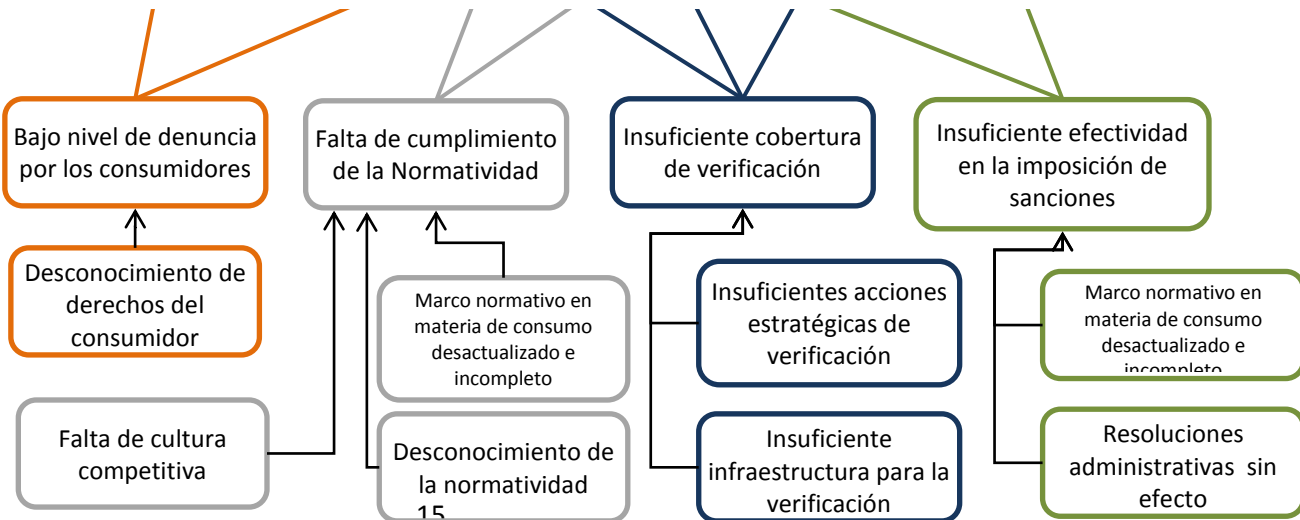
Bajo nivel de denuncia por los consumidores

Falta de cumplimiento de la Normatividad

Insuficiente cobertura de verificación

Insuficiente efectividad en la imposición de sanciones

Desconocimiento de derechos del consumidor

Marco normativo en materia de consumo desactualizado e incompleto

Insuficientes acciones estratégicas de verificación

Marco normativo en materia de consumo desactualizado e incompleto

Falta de cultura competitiva

Desconocimiento de la normatividad

15

Insuficiente infraestructura para la verificación

Resoluciones administrativas sin efecto